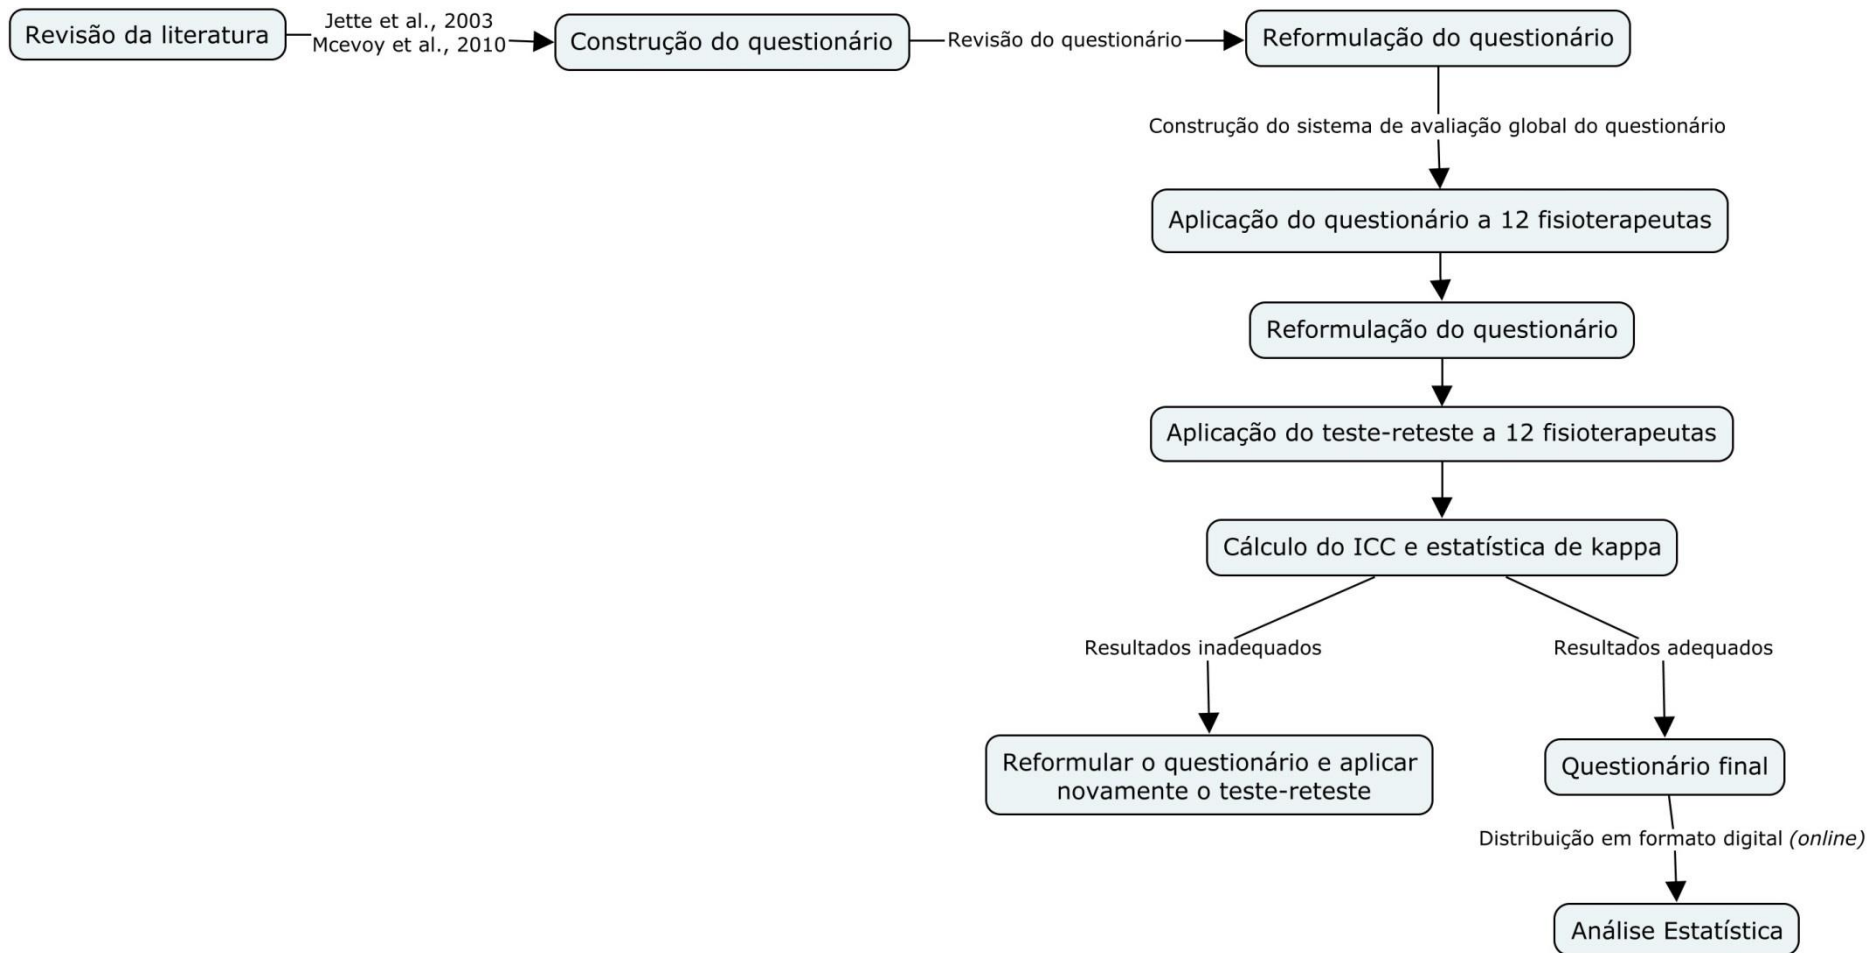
Revisão da literatura

Jette et al., 2003
Mcevoy et al., 2010

Construção do questionário

Revisão do questionário

Reformulação do questionário

Construção do sistema de avaliação global do questionário

Aplicação do questionário a 12 fisioterapeutas

Reformulação do questionário

Aplicação do teste-reteste a 12 fisioterapeutas

Cálculo do ICC e estatística de kappa

Resultados inadequados

Resultados adequados

Reformular o questionário e aplicar novamente o teste-reteste

Questionário final

Distribuição em formato digital *(online)*

Análise Estatística